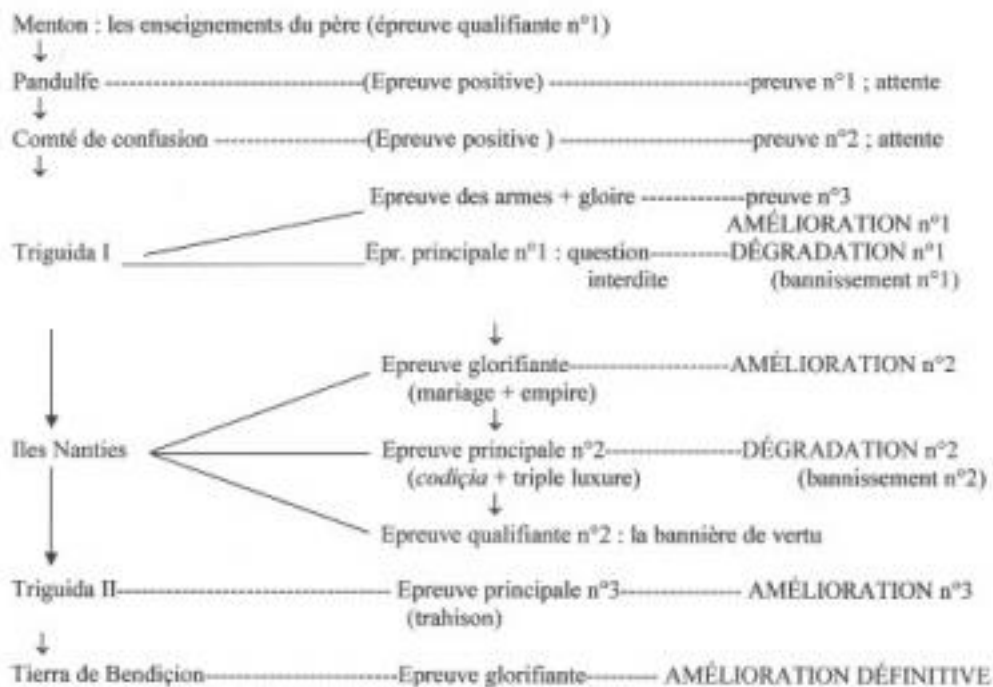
Menton : les enseignements du père (épreuve qualifiante n°1)
↓
Pandulfe ------------------------------(Epreuve positive) ------------------------------preuve n°1 ; attente
↓
Comté de confusion ----------------(Epreuve positive ) ------------------------------preuve n°2 ; attente
↓
Epreuve des armes + gloire -------------preuve n°3
AMÉLIORATION n°1
Triguida I
Epr. principale n°1 : question interdite ---------DÉGRADATION n°1 (bannissement n°1)
↓
Epreuve glorifiante------------------------AMÉLIORATION n°2 (mariage + empire)
↓
Iles Nanties
Epreuve principale n°2-------------------DÉGRADATION n°2 (codiçia + triple luxure) (bannissement n°2)
↓
Epreuve qualifiante n°2 : la bannière de vertu
Triguida II------------------------------ Epreuve principale n°3-------------- AMÉLIORATION n°3 (trahison)
↓
Tierra de Bendiçion---------------------Epreuve glorifiante--------- AMÉLIORATION DÉFINITIVE